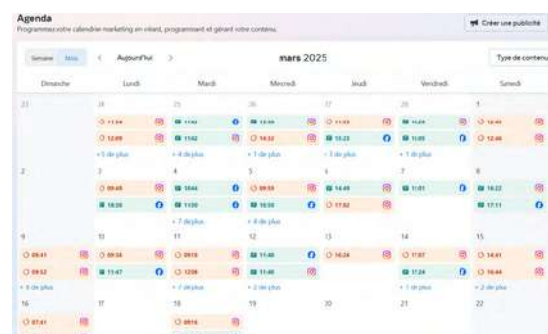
Agenda
Programmez votre calendrier marketing en créant, programmant et gérant votre contenu.

Créer une publicité

Semaine Mois
Aujourd'hui
mars 2025
Type de contenu

| Dimanche | Lundi | Mardi | Mercredi | Jeudi | Vendredi | Samedi |
|---|---|---|---|---|---|---|
| 23 | 24<br>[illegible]<br>12:09<br>+ 5 de plus | 25<br>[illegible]<br>11:42<br>+ 4 de plus | 26<br>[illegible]<br>14:32<br>+ 1 de plus | 27<br>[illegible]<br>15:23<br>+ 1 de plus | 28<br>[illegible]<br>11:05<br>+ 1 de plus | 1<br>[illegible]<br>12:46 |
| 2 | 3<br>09:48<br>16:26 | 4<br>10:44<br>11:30<br>+ 7 de plus | 5<br>09:59<br>16:38<br>+ 4 de plus | 6<br>14:49<br>17:02 | 7<br>11:01 | 8<br>16:22<br>17:11 |
| 9<br>09:41<br>09:52<br>+ 8 de plus | 10<br>09:58<br>11:47 | 11<br>09:15<br>12:08<br>+ 2 de plus | 12<br>11:40<br>11:40<br>+ 2 de plus | 13<br>16:24 | 14<br>17:07<br>11:24<br>+ 1 de plus | 15<br>14:41<br>16:44<br>+ 2 de plus |
| 16<br>07:41 | 17 | 18<br>09:16 | 19 | 20 | 21 | 22 |